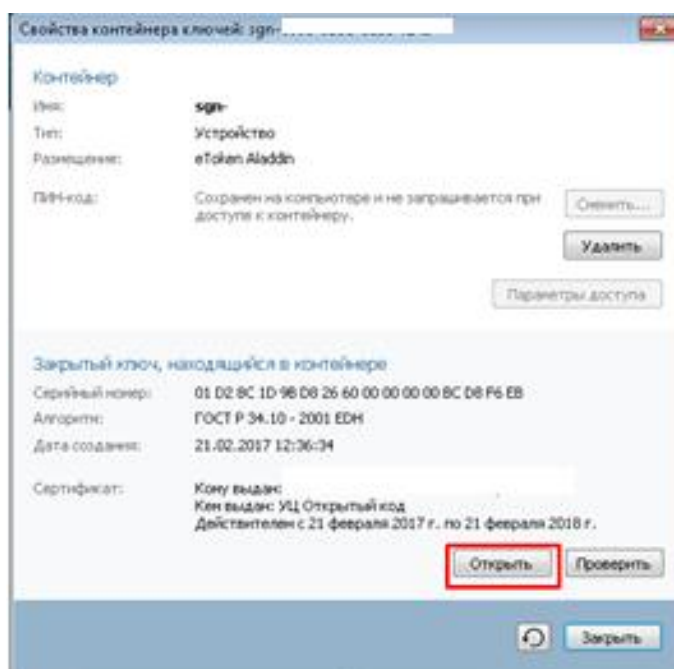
Свойства контейнера ключей: sgn-

Контейнер
Имя: sgn-
Тип: Устройство
Размещение: eToken Aladdin

ПИН-код: Сохранен на компьютере и не запрашивается при доступе к контейнеру.
Сменить...
Удалить
Параметры доступа

Закрытый ключ, находящийся в контейнере
Серийный номер: 01 D2 8C 1D 9B D8 26 60 00 00 00 00 BC D8 F6 EB
Алгоритм: ГОСТ Р 34.10 - 2001 EDH
Дата создания: 21.02.2017 12:36:34

Сертификат: Кому выдан:
Кем выдан: УЦ Открытый код
Действителен с 21 февраля 2017 г. по 21 февраля 2018 г.
Открыть
Проверить

Закрыть